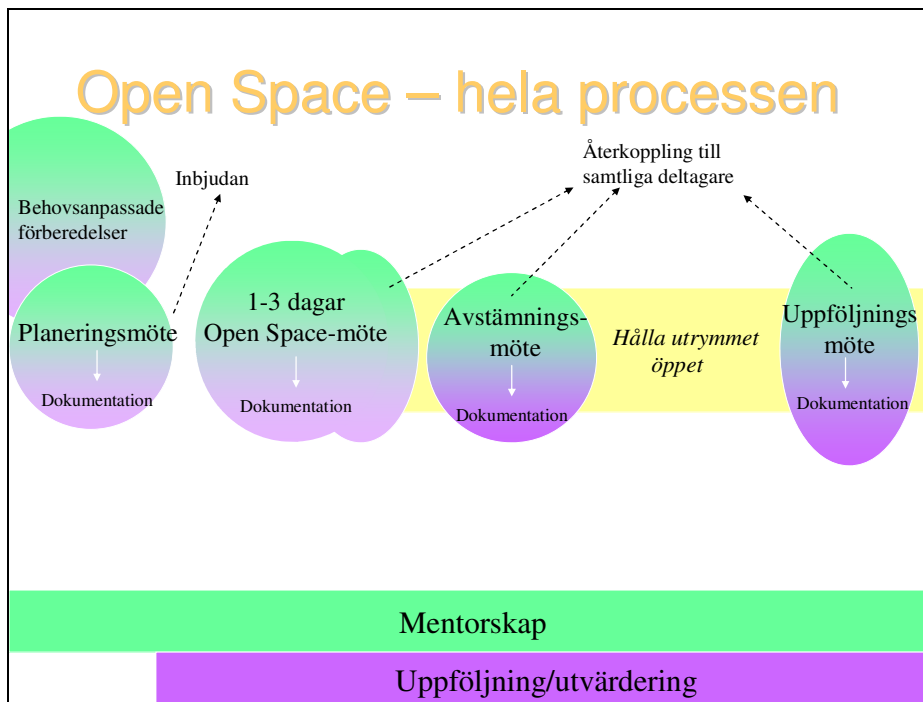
Open Space – hela processen

Behovsanpassade förberedelser

Inbjudan

Återkoppling till samtliga deltagare

Planeringsmöte

Dokumentation

1-3 dagar Open Space-möte

Dokumentation

Avstämningsmöte

Dokumentation

*Hålla utrymmet öppet*

Uppföljningsmöte

Dokumentation

Mentorskap

Uppföljning/utvärdering